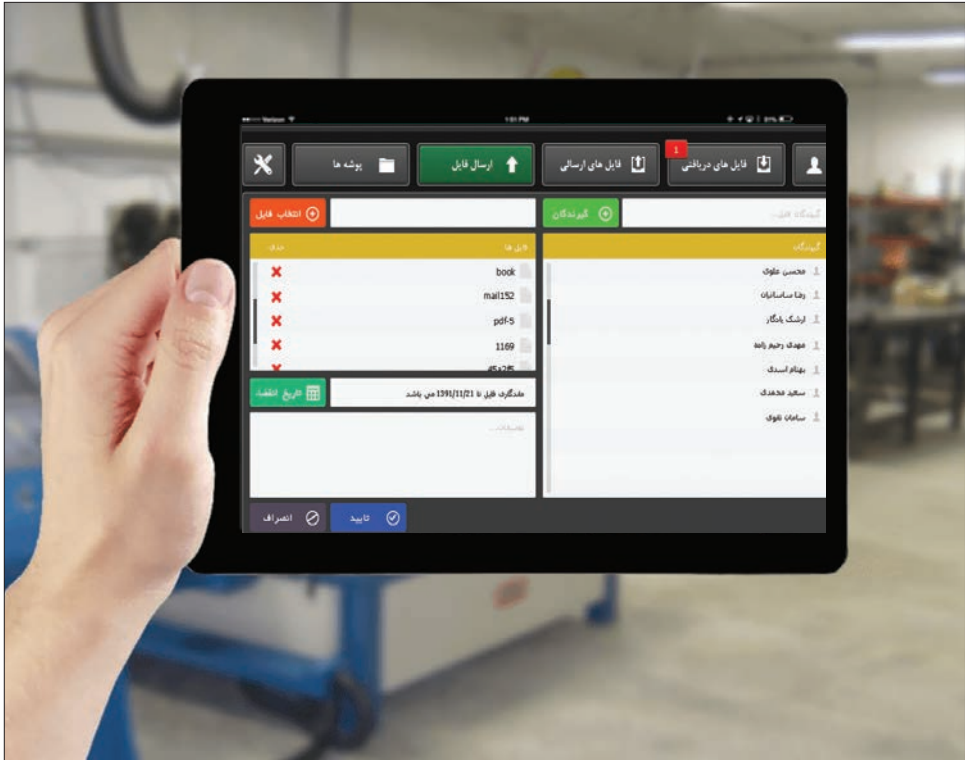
Verizon
1:01 PM
1
فایل های دریافتی
فایل های ارسالی
ارسال فایل
پوشه ها
گیرندگان
انتخاب فایل
گیرندگان
فایل ها
حذف
محسن علوی
رضا ساسانیان
ارشک باتگاز
مهدی رحیم زاده
بهنام اسدی
سعید محمدی
سامان نقوی
book
mail152
pdf-5
1169
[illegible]
ماندگاری فایل تا 1391/11/21 می باشد
تاریخ انقضاء
توضیحات...
تایید
انصراف